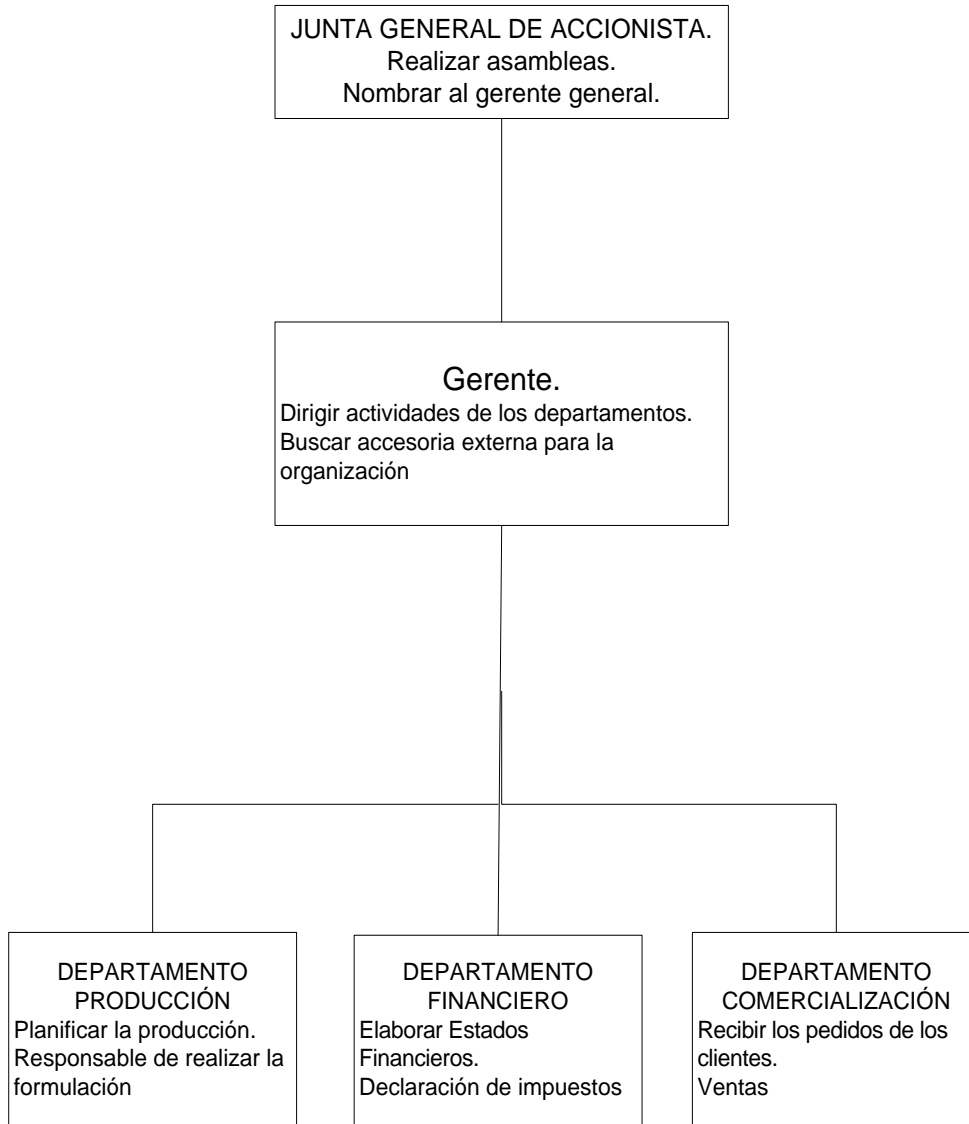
JUNTA GENERAL DE ACCIONISTA.
Realizar asambleas.
Nombrar al gerente general.

Gerente.
Dirigir actividades de los departamentos.
Buscar accesoria externa para la organización

DEPARTAMENTO PRODUCCIÓN
Planificar la producción.
Responsable de realizar la formulación

DEPARTAMENTO FINANCIERO
Elaborar Estados Financieros.
Declaración de impuestos

DEPARTAMENTO COMERCIALIZACIÓN
Recibir los pedidos de los clientes.
Ventas